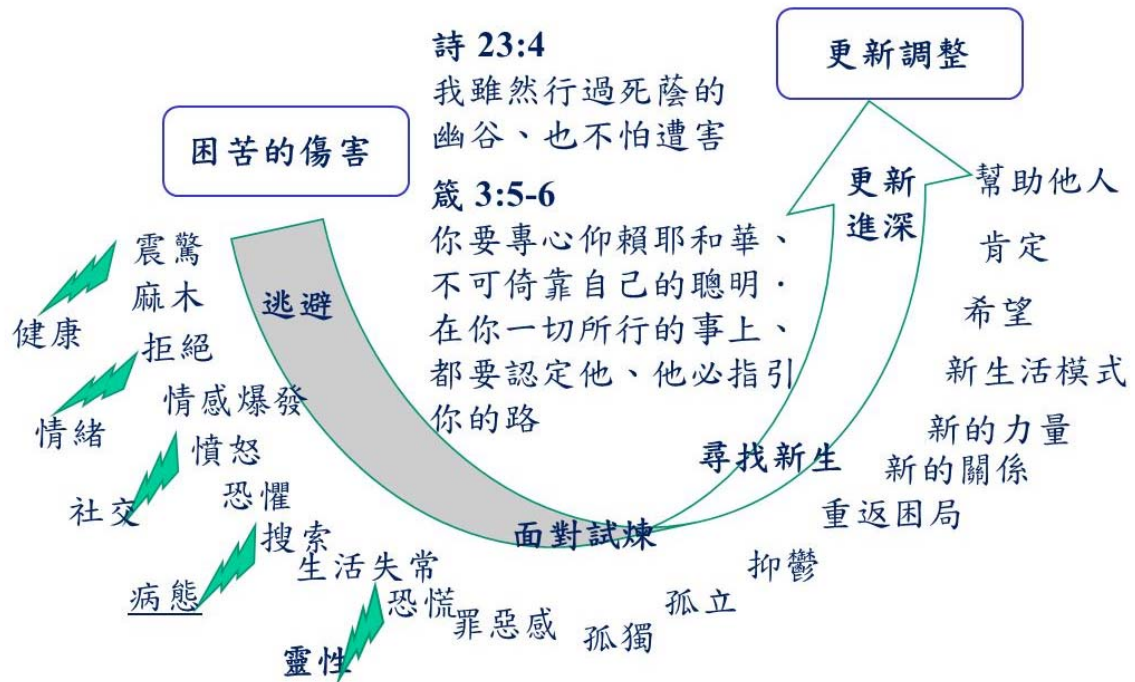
詩 23:4
我雖然行過死蔭的幽谷、也不怕遭害

箴 3:5-6
你要專心仰賴耶和華、不可倚靠自己的聰明．在你一切所行的事上、都要認定他、他必指引你的路

更新調整

困苦的傷害

逃避

面對試煉

尋找新生

更新
進深

震驚
麻木
健康
拒絕
情緒
情感爆發
憤怒
社交
恐懼
搜索
病態
生活失常
恐慌
靈性
罪惡感
孤獨
孤立
抑鬱
重返困局
新的關係
新的力量
新生活模式
希望
肯定
幫助他人